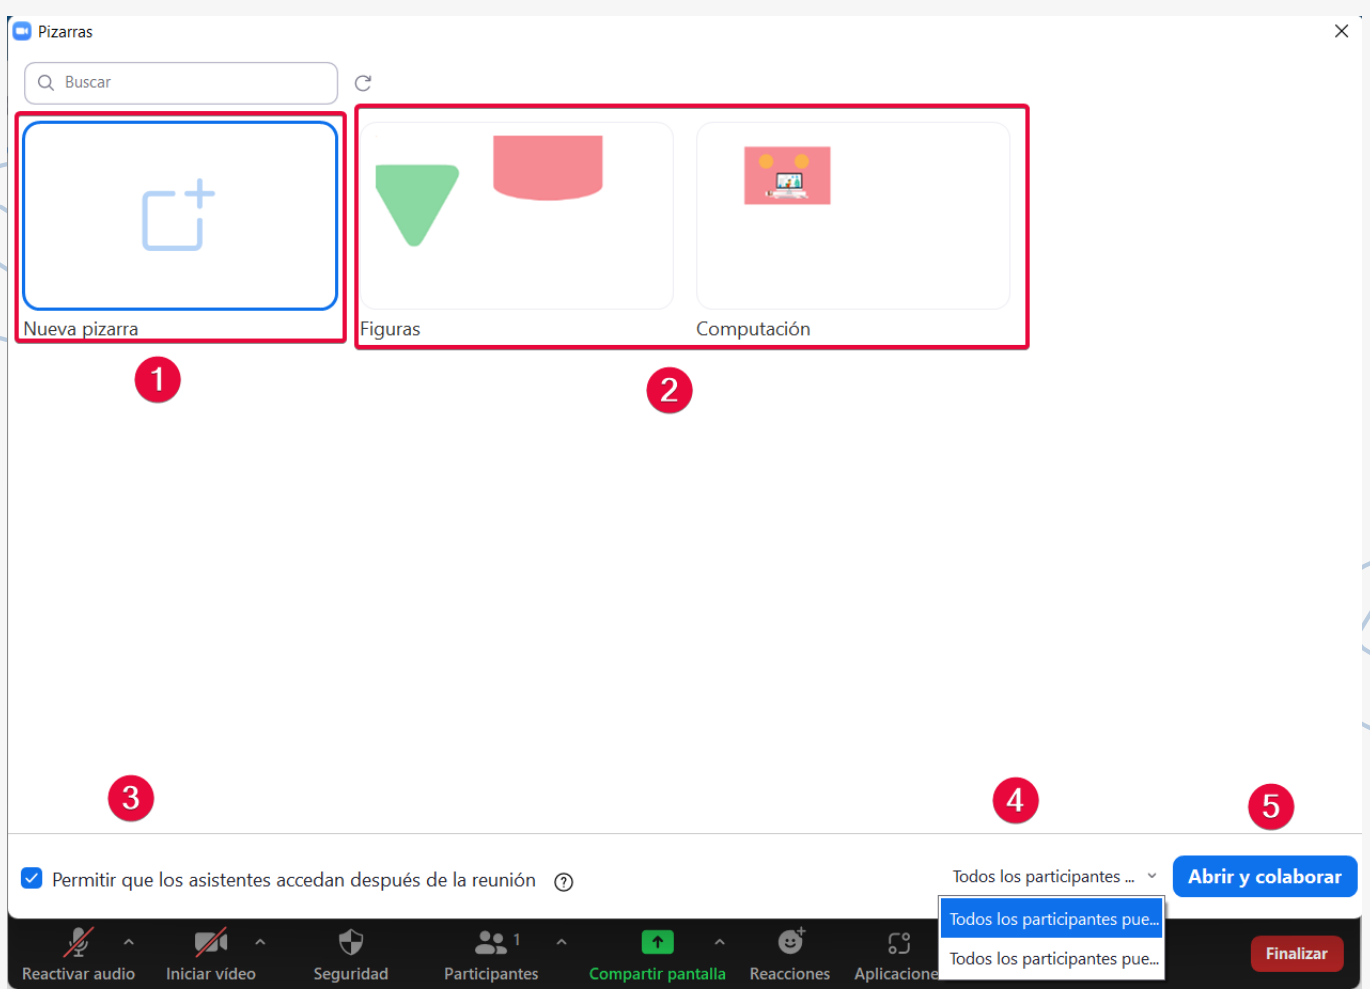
Pizarras

Buscar

Nueva pizarra

1

Figuras

Computación

2

3

4

5

Permitir que los asistentes accedan después de la reunión

Todos los participantes ...

Abrir y colaborar

Todos los participantes pue...

Todos los participantes pue...

Reactivar audio

Iniciar vídeo

Seguridad

Participantes 1

Compartir pantalla

Reacciones

Aplicacione

Finalizar